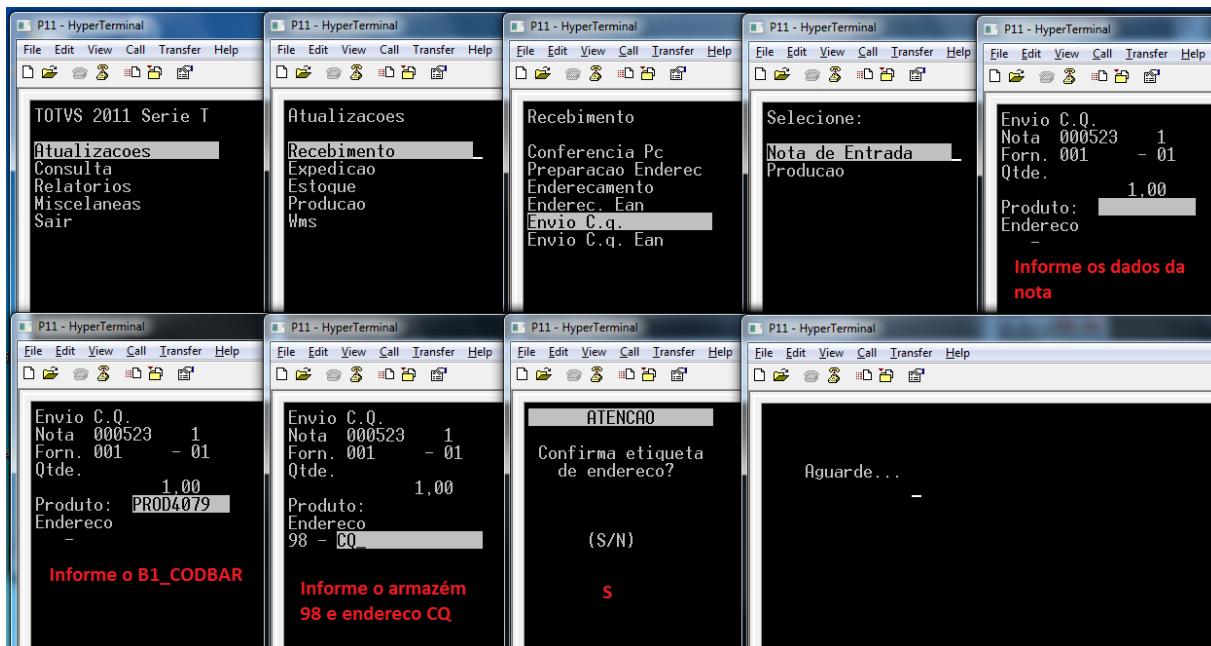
P11 - HyperTerminal
File Edit View Call Transfer Help

TOTVS 2011 Serie T

Atualizacoes
Consulta
Relatorios
Miscelaneas
Sair

P11 - HyperTerminal
File Edit View Call Transfer Help

Atualizacoes

Recebimento
Expedicao
Estoque
Producao
Wms

P11 - HyperTerminal
File Edit View Call Transfer Help

Recebimento

Conferencia Pc
Preparacao Enderec
Enderecamento
Enderec. Ean
Envio C.q.
Envio C.q. Ean

P11 - HyperTerminal
File Edit View Call Transfer Help

Selecione:

Nota de Entrada
Producao

P11 - HyperTerminal
File Edit View Call Transfer Help

Envio C.Q.
Nota 000523 1
Forn. 001 - 01
Qtde.
1,00
Produto:
Endereco
-

Informe os dados da nota

P11 - HyperTerminal
File Edit View Call Transfer Help

Envio C.Q.
Nota 000523 1
Forn. 001 - 01
Qtde.
1,00
Produto: PROD4079
Endereco
-

Informe o B1_CODBAR

P11 - HyperTerminal
File Edit View Call Transfer Help

Envio C.Q.
Nota 000523 1
Forn. 001 - 01
Qtde.
1,00
Produto:
Endereco
98 - CQ_

Informe o armazém 98 e endereco CQ

P11 - HyperTerminal
File Edit View Call Transfer Help

ATENCAO

Confirma etiqueta de endereco?

(S/N)

S

P11 - HyperTerminal
File Edit View Call Transfer Help

Aguarde...